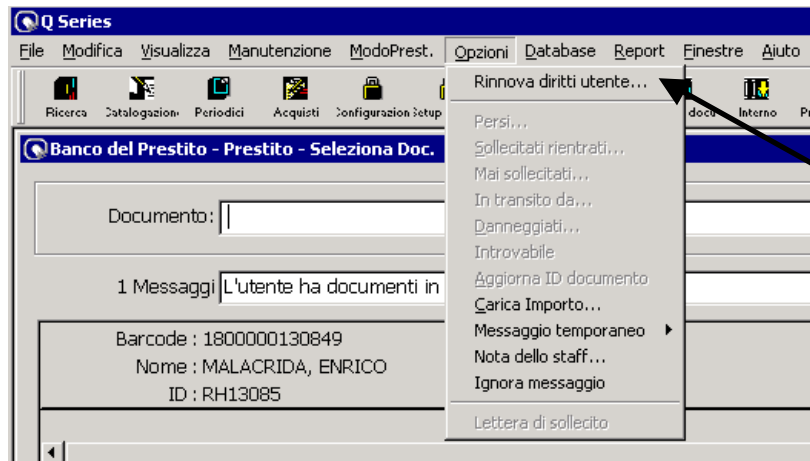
Q Series

File Modifica Visualizza Manutenzione ModoPrest. Opzioni Database Report Finestre Aiuto

Ricerca Catalogazione Periodici Acquisti Configurazion Setup

doc Interno

Banco del Prestito - Prestito - Seleziona Doc.

Documento:

1 Messaggi L'utente ha documenti in

Barcode : 1800000130849
Nome : MALACRIDA, ENRICO
ID : RH13085

Rinnova diritti utente...
Persi...
Sollecitati rientrati...
Mai sollecitati...
In transito da...
Danneggiati...
Introvabile
Aggiorna ID documento
Carica Importo...
Messaggio temporaneo
Nota dello staff...
Ignora messaggio
Lettera di sollecito